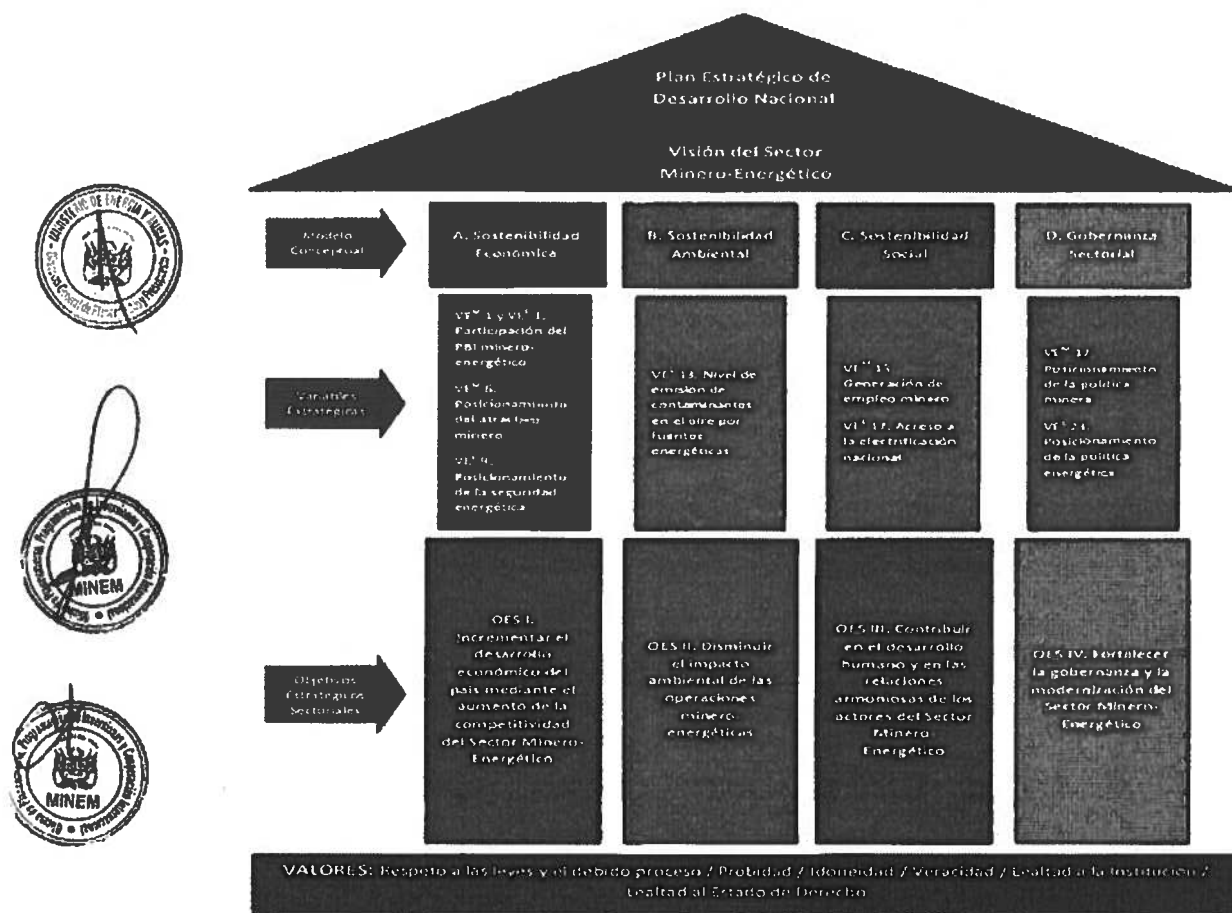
Plan Estratégico de Desarrollo Nacional

Visión del Sector Minero-Energético

MINISTERIO DE ENERGÍA Y MINAS

MINEM

MINEM

Modelo Conceptual

A. Sostenibilidad Económica

B. Sostenibilidad Ambiental

C. Sostenibilidad Social

D. Gobernanza Sectorial

Variables Estratégicas

VE$^{M}$ 1 y VE$^{E}$ 1. Participación del PBI minero-energético

VE$^{M}$ 6. Posicionamiento del atractivo minero

VE$^{E}$ 9. Posicionamiento de la seguridad energética

VE$^{E}$ 13. Nivel de emisión de contaminantes en el aire por fuentes energéticas

VE$^{M}$ 15. Generación de empleo minero

VE$^{E}$ 17. Acceso a la electrificación nacional

VE$^{M}$ 17. Posicionamiento de la política minera

VE$^{E}$ 24. Posicionamiento de la política energética

Objetivos Estratégicos Sectoriales

OES I. Incrementar el desarrollo económico del país mediante el aumento de la competitividad del Sector Minero-Energético

OES II. Disminuir el impacto ambiental de las operaciones minero-energéticas

OES III. Contribuir en el desarrollo humano y en las relaciones armoniosas de los actores del Sector Minero-Energético

OES IV. Fortalecer la gobernanza y la modernización del Sector Minero-Energético

VALORES: Respeto a las leyes y el debido proceso / Probidad / Idoneidad / Veracidad / Lealtad a la Institución / Lealtad al Estado de Derecho